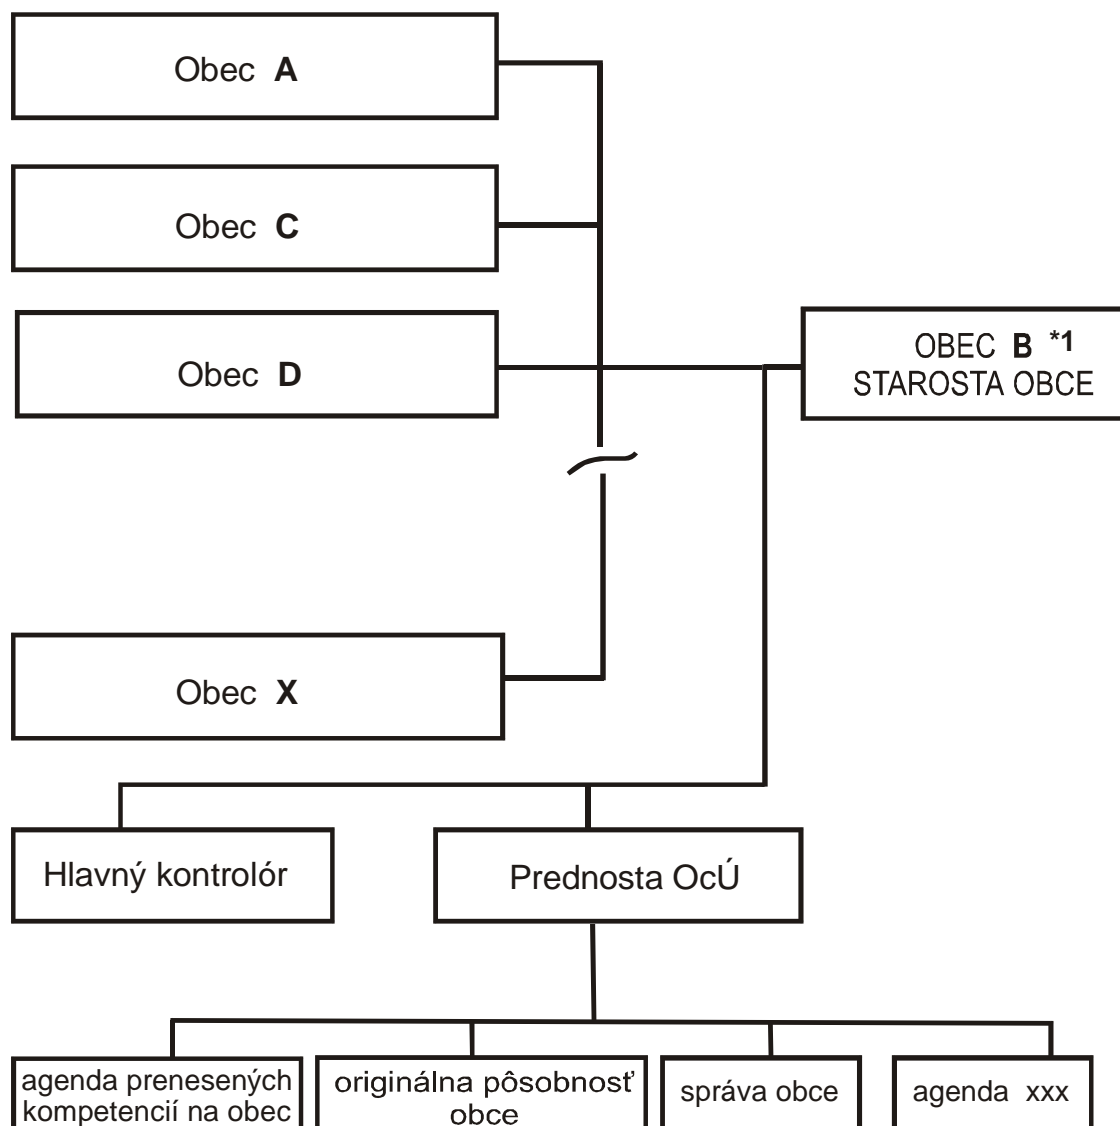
Obec **A**

Obec **C**

Obec **D**

OBEC **B** *1
STAROSTA OBCE

Obec **X**

Hlavný kontrolór

Prednosta OcÚ

agenda prenesených kompetencií na obec

originálna pôsobnosť obce

správa obce

agenda xxx